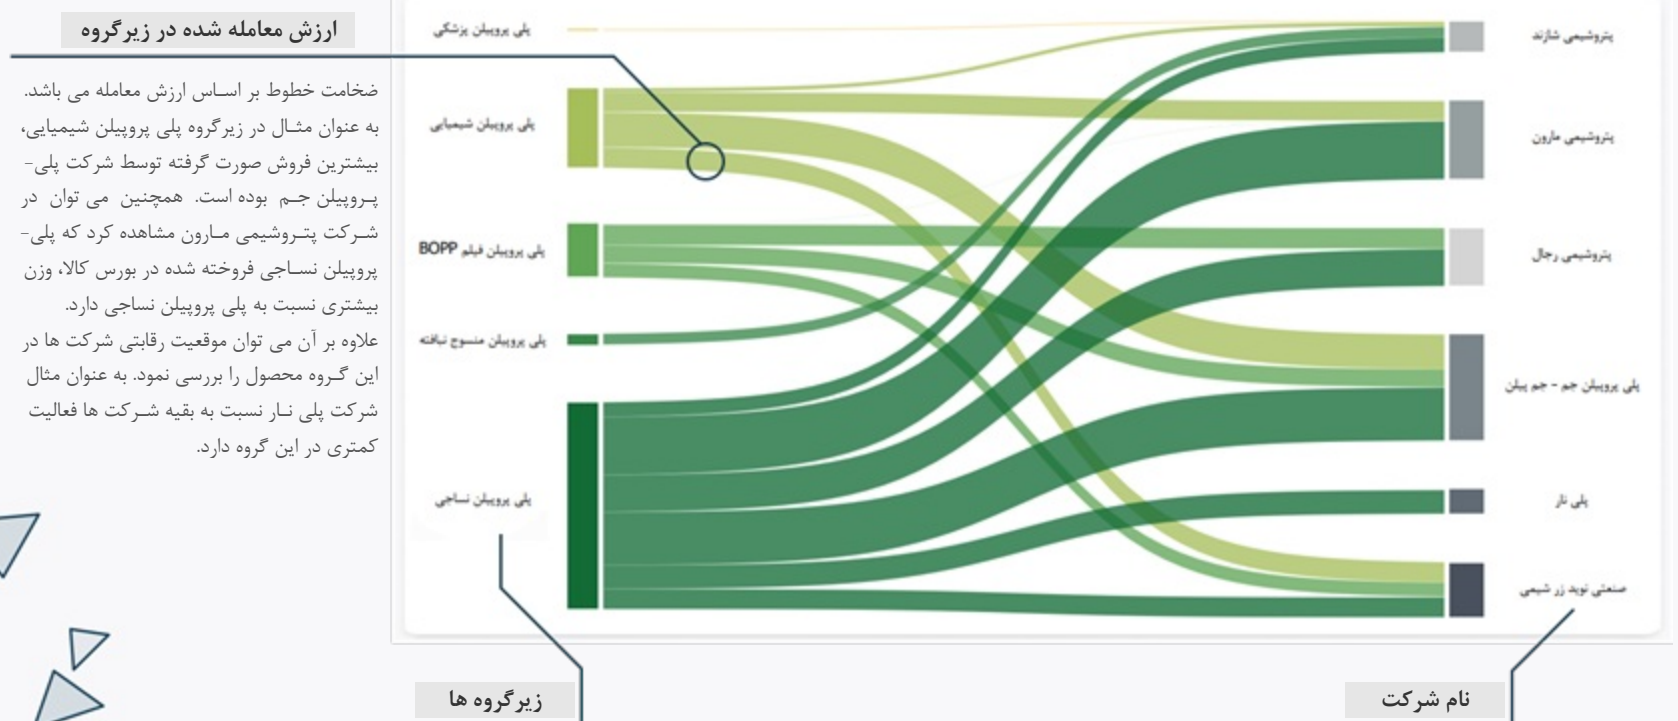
ارزش معامله شده در زیرگروه

ضخامت خطوط بر اساس ارزش معامله می باشد. به عنوان مثال در زیرگروه پلی پروپیلن شیمیایی، بیشترین فروش صورت گرفته توسط شرکت پلی-پروپیلن جم بوده است. همچنین می توان در شرکت پتروشیمی مارون مشاهده کرد که پلی-پروپیلن نساجی فروخته شده در بورس کالا، وزن بیشتری نسبت به پلی پروپیلن نساجی دارد.
علاوه بر آن می توان موقعیت رقابتی شرکت ها در این گروه محصول را بررسی نمود. به عنوان مثال شرکت پلی نار نسبت به بقیه شرکت ها فعالیت کمتری در این گروه دارد.

پلی پروپیلن پزشکی
پلی پروپیلن شیمیایی
پلی پروپیلن فیلم BOPP
پلی پروپیلن منسوج نبافته
پلی پروپیلن نساجی

پتروشیمی شازند
پتروشیمی مارون
پتروشیمی رجال
پلی پروپیلن جم - جم پیلن
پلی نار
صنعتی نوید زر شیمی

زیرگروه ها
نام شرکت